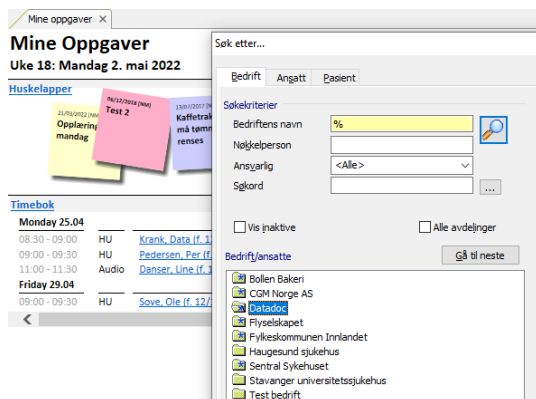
Mine oppgaver ✕

Mine Oppgaver
Uke 18: Mandag 2. mai 2022

Huskelapper

21/02/2022 [NM]
Opplæring mandag

06/12/2016 [NM]
Test 2

13/07/2017 [NM]
Kaffetrak må tømn renses

Timebok
Monday 25.04
08:30 - 09:00 HU Krank, Data (f. 1
09:00 - 09:30 HU Pedersen, Per (f.
11:00 - 11:30 Audio Danser, Line (f. 1
Friday 29.04
09:00 - 09:30 HU Sove, Ole (f. 12/

Søk etter...

Bedrift Ansatt Pasient

Søkekriterier
Bedriftens navn %
Nøkkelperson
Ansvarlig <Alle>
Søkord ...

Vis inaktive
Alle avdelinger

Bedrift/ansatte
Gå til neste

Bollen Bakeri
CGM Norge AS
Datadoc
Flyselskapet
Fylkeskommunen Innlandet
Haugesund sjukehus
Sentral Sykehuset
Stavanger universitetssjukehus
Test bedrift